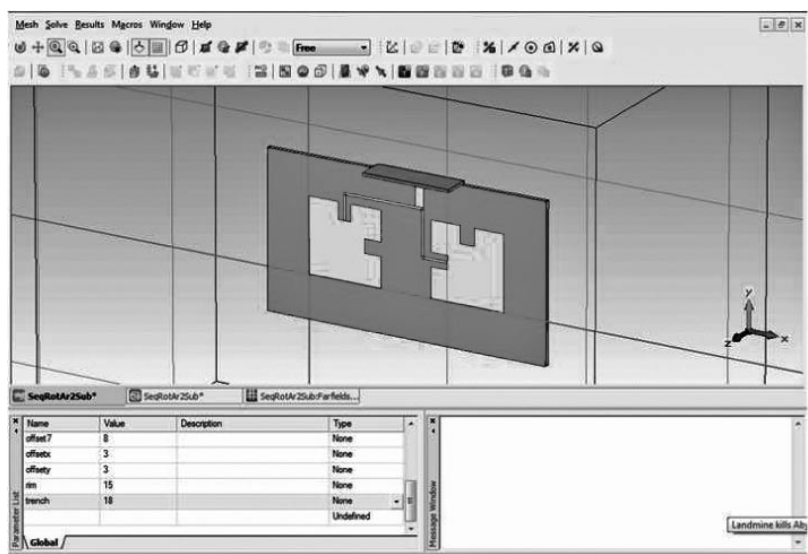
Mesh Solve Results Macros Window Help

Free

y
z
x

SeqRotAr2Sub* SeqRotAr2Sub* SeqRotAr2Sub:Farfields...

| Name | Value | Description | Type |
|---|---|---|---|
| offset7 | 8 | | None |
| offsetx | 3 | | None |
| offsety | 3 | | None |
| rim | 15 | | None |
| trench | 18 | | None |
| | | | Undefined |

Parameter List

Global

Message Window

Landmine kills Ab